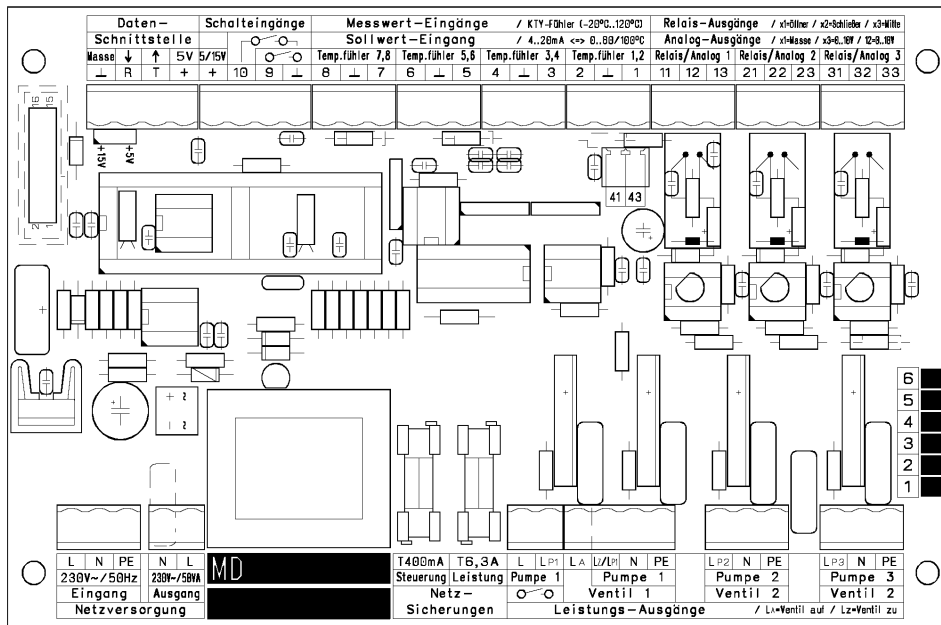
Daten-
Schnittstelle

| Masse | ↓ R | ↑ T | 5V + | 5/15V + |
|---|---|---|---|---|

Schalteingänge

| 10 | 9 | ⊥ |
|---|---|---|

Messwert-Eingänge / KTY-Fühler (-20°C..120°C)
Sollwert-Eingang / 4..20mA <=> 0..80/100°C

| Temp.fühler 7,8 | | | Temp.fühler 5,6 | | | Temp.fühler 3,4 | | | Temp.fühler 1,2 | | |
|---|---|---|---|---|---|---|---|---|---|---|---|
| 8 | ⊥ | 7 | 6 | ⊥ | 5 | 4 | ⊥ | 3 | 2 | ⊥ | 1 |

Relais-Ausgänge / x1=Öffner / x2=Schließer / x3=Mitte
Analog-Ausgänge / x1=Masse / x3=0..10V / x2=0..10V

| Relais/Analog 1 | | | Relais/Analog 2 | | | Relais/Analog 3 | | |
|---|---|---|---|---|---|---|---|---|
| 11 | 12 | 13 | 21 | 22 | 23 | 31 | 32 | 33 |

16 15
2 1
+15V +5V

41 43

+ 2
1 2

6
5
4
3
2
1

| L | N | PE | N | L |
|---|---|---|---|---|
| 230V~/50Hz | | | 230V~/50VA | |
| Eingang | | | Ausgang | |

Netzversorgung

MD

| T400mA | T6,3A |
|---|---|
| Steuerung | Leistung |

Netz-
Sicherungen

| L | LP1 | LA | LZ/LP1 | N | PE | LP2 | N | PE | LP3 | N | PE |
|---|---|---|---|---|---|---|---|---|---|---|---|
| Pumpe 1 | | Pumpe 1 | | | | Pumpe 2 | | | Pumpe 3 | | |
| | | Ventil 1 | | | | Ventil 2 | | | Ventil 2 | | |

Leistungs-Ausgänge / LA=Ventil auf / LZ=Ventil zu